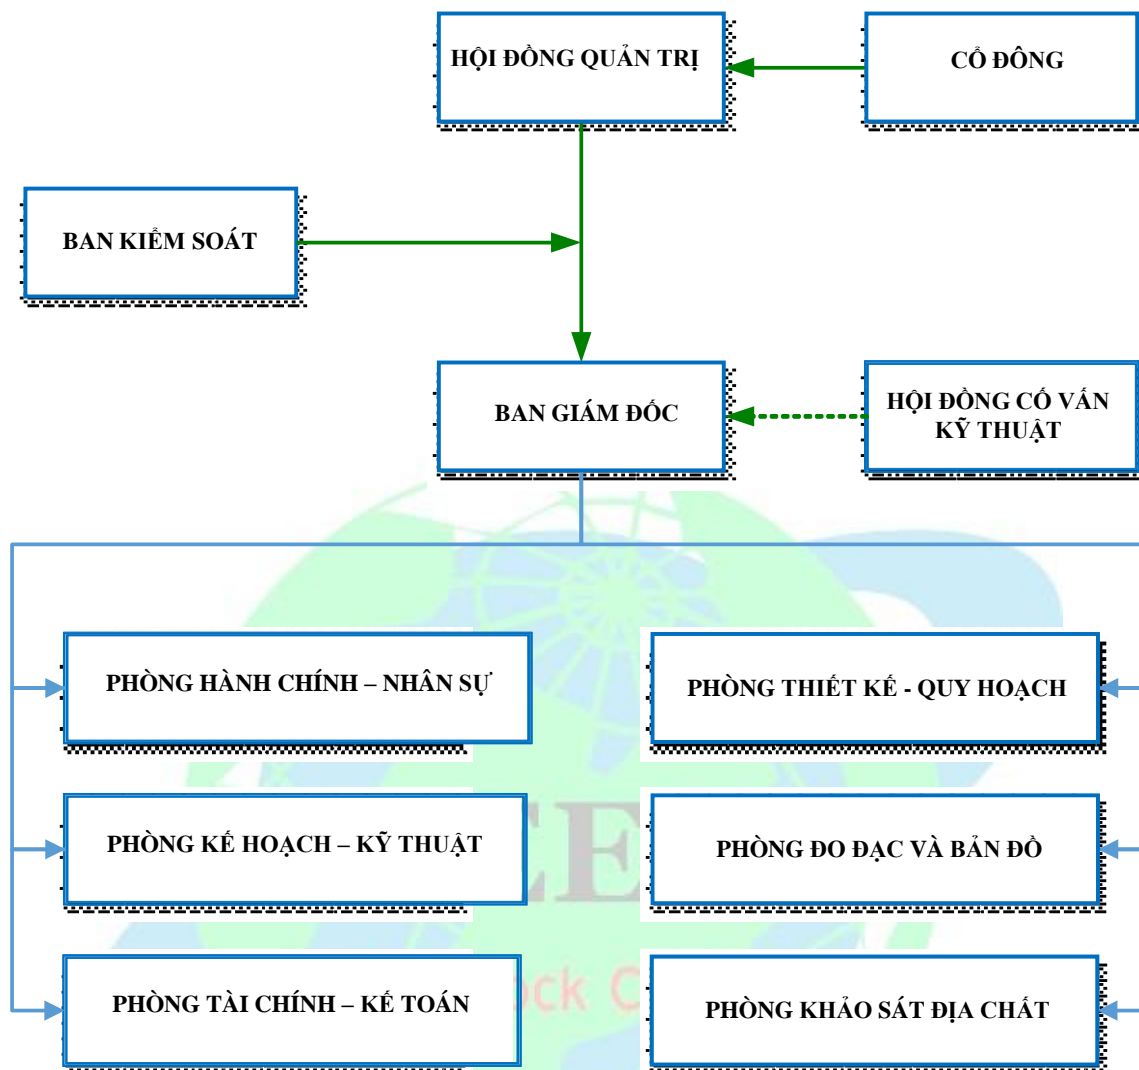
HỘI ĐỒNG QUẢN TRỊ

CỔ ĐÔNG

BAN KIỂM SOÁT

BAN GIÁM ĐỐC

HỘI ĐỒNG CỐ VẤN KỸ THUẬT

PHÒNG HÀNH CHÍNH – NHÂN SỰ

PHÒNG THIẾT KẾ - QUY HOẠCH

PHÒNG KẾ HOẠCH – KỸ THUẬT

PHÒNG ĐO ĐẠC VÀ BẢN ĐỒ

PHÒNG TÀI CHÍNH – KẾ TOÁN

PHÒNG KHẢO SÁT ĐỊA CHẤT